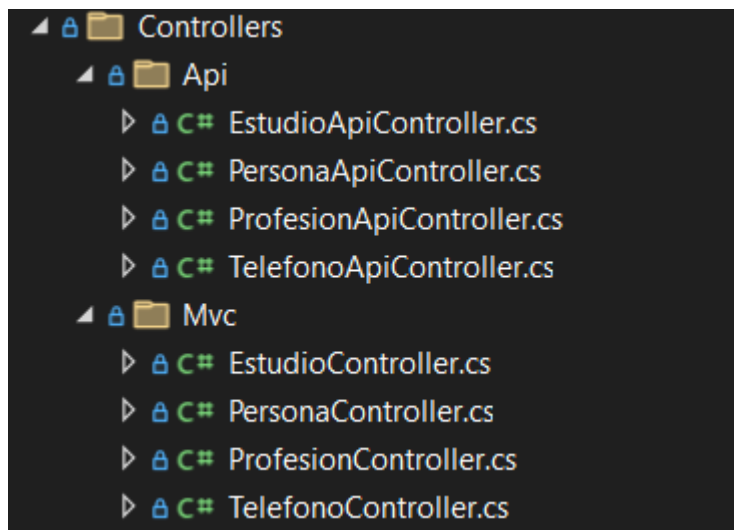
Controllers
Api
C# EstudioApiController.cs
C# PersonaApiController.cs
C# ProfesionApiController.cs
C# TelefonoApiController.cs
Mvc
C# EstudioController.cs
C# PersonaController.cs
C# ProfesionController.cs
C# TelefonoController.cs